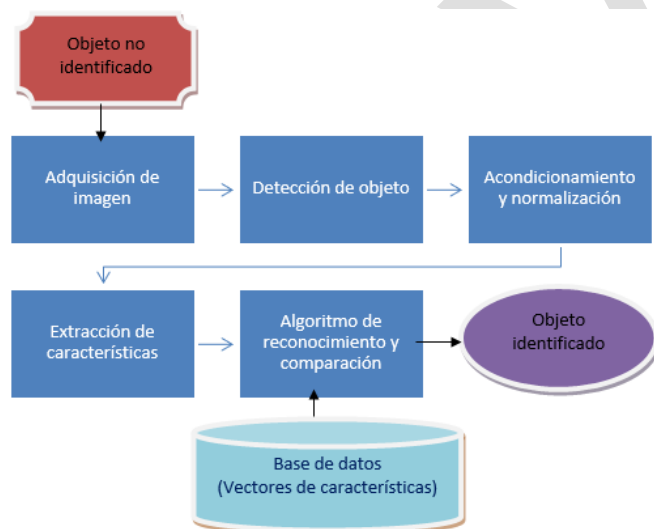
Objeto no identificado

Adquisición de imagen

Detección de objeto

Acondicionamiento y normalización

Extracción de características

Algoritmo de reconocimiento y comparación

Objeto identificado

Base de datos (Vectores de características)